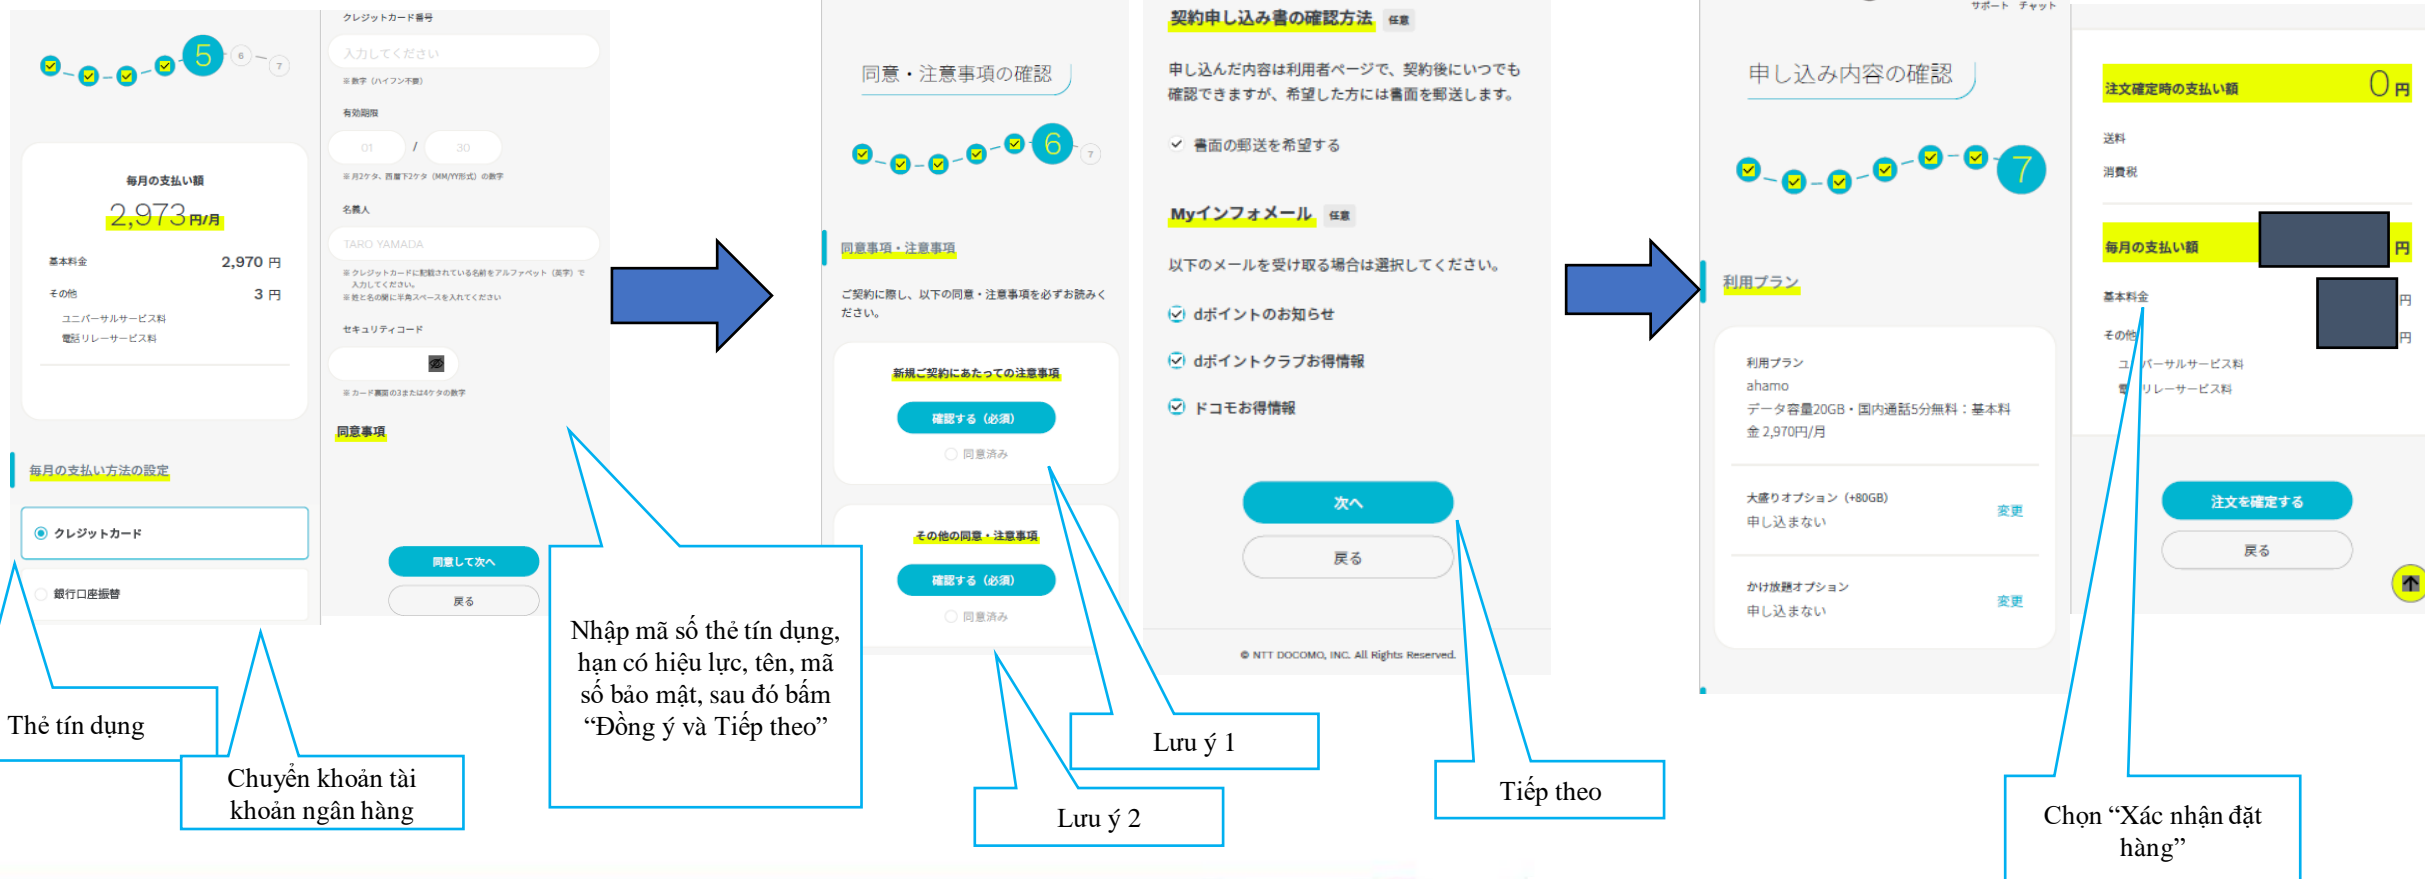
5 6 7

毎月の支払い額
2,973円/月
基本料金 2,970 円
その他 3 円
ユニバーサルサービス料
電話リレーサービス料

毎月の支払い方法の設定
クレジットカード
銀行口座振替

クレジットカード番号
入力してください
※数字（ハイフン不要）
有効期限
01 / 30
※月2ケタ、西暦下2ケタ（MM/YY形式）の数字
名義人
TARO YAMADA
※クレジットカードに記載されている名前をアルファベット（半角）で入力してください。
※姓と名の間に半角スペースを入れてください
セキュリティコード
※カード裏面の3または4ケタの数字
同意事項
同意して次へ
戻る

Thẻ tín dụng

Chuyển khoản tài khoản ngân hàng

Nhập mã số thẻ tín dụng, hạn có hiệu lực, tên, mã số bảo mật, sau đó bấm “Đồng ý và Tiếp theo”

同意・注意事項の確認
6 7
同意事項・注意事項
ご契約に際し、以下の同意・注意事項を必ずお読みください。
新規ご契約にあたっての注意事項
確認する（必須）
同意済み
その他の同意・注意事項
確認する（必須）
同意済み

Lưu ý 1

Lưu ý 2

契約申し込み書の確認方法 任意
申し込んだ内容は利用者ページで、契約後にいつでも確認できますが、希望した方には書面を郵送します。
書面の郵送を希望する
Myインフォメール 任意
以下のメールを受け取る場合は選択してください。
dポイントのお知らせ
dポイントクラブお得情報
ドコモお得情報
次へ
戻る
© NTT DOCOMO, INC. All Rights Reserved.

Tiếp theo

サポート チャット
申し込み内容の確認
7
利用プラン
利用プラン
ahamo
データ容量20GB・国内通話5分無料：基本料金 2,970円/月
大盛りオプション（+80GB）
申し込まない
変更
かけ放題オプション
申し込まない
変更

注文確定時の支払い額 0円
送料
消費税
毎月の支払い額 円
基本料金 円
その他 円
ユニバーサルサービス料
電話リレーサービス料
注文を確定する
戻る

Chọn “Xác nhận đặt hàng”